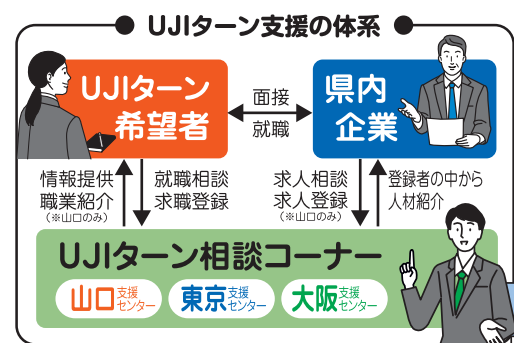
UJIターン支援の体系

UJIターン希望者

面接
就職

県内企業

情報提供
職業紹介
(※山口のみ)

就職相談
求職登録

求人相談
求人登録
(※山口のみ)

登録者の中から
人材紹介

UJIターン相談コーナー

山口支援センター
東京支援センター
大阪支援センター